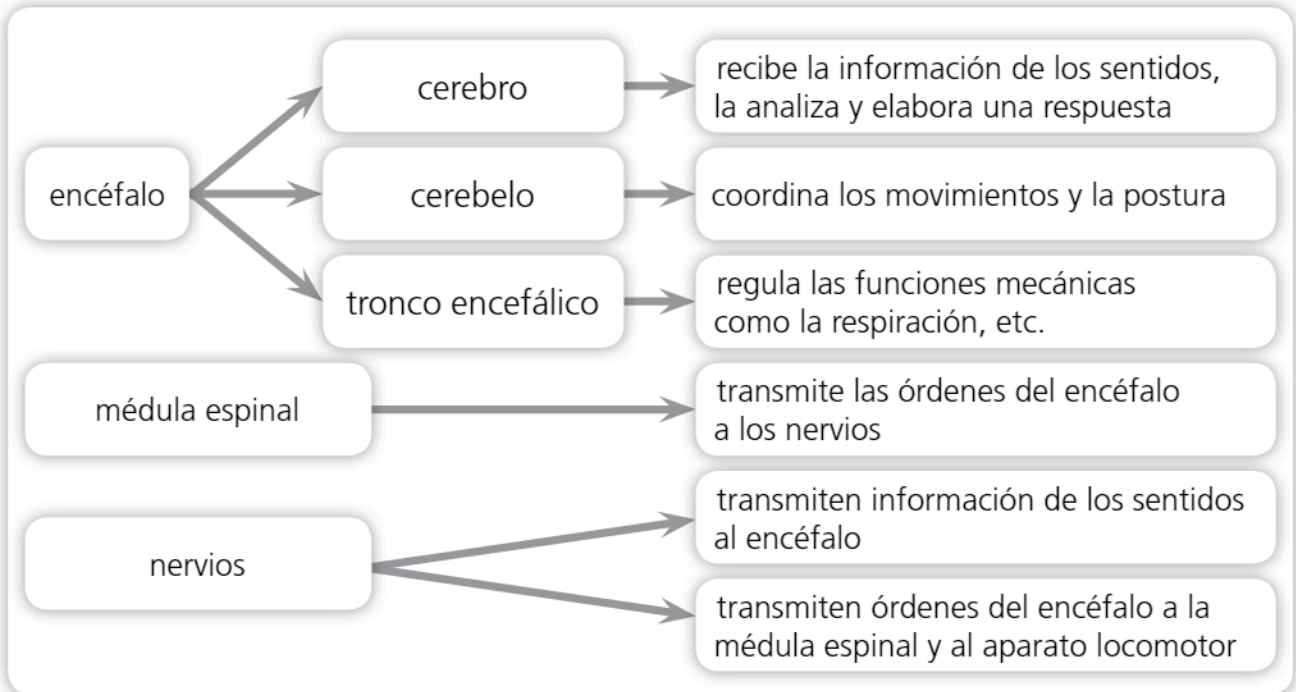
encéfalo

cerebro

recibe la información de los sentidos, la analiza y elabora una respuesta

cerebelo

coordina los movimientos y la postura

tronco encefálico

regula las funciones mecánicas como la respiración, etc.

médula espinal

transmite las órdenes del encéfalo a los nervios

nervios

transmiten información de los sentidos al encéfalo

transmiten órdenes del encéfalo a la médula espinal y al aparato locomotor